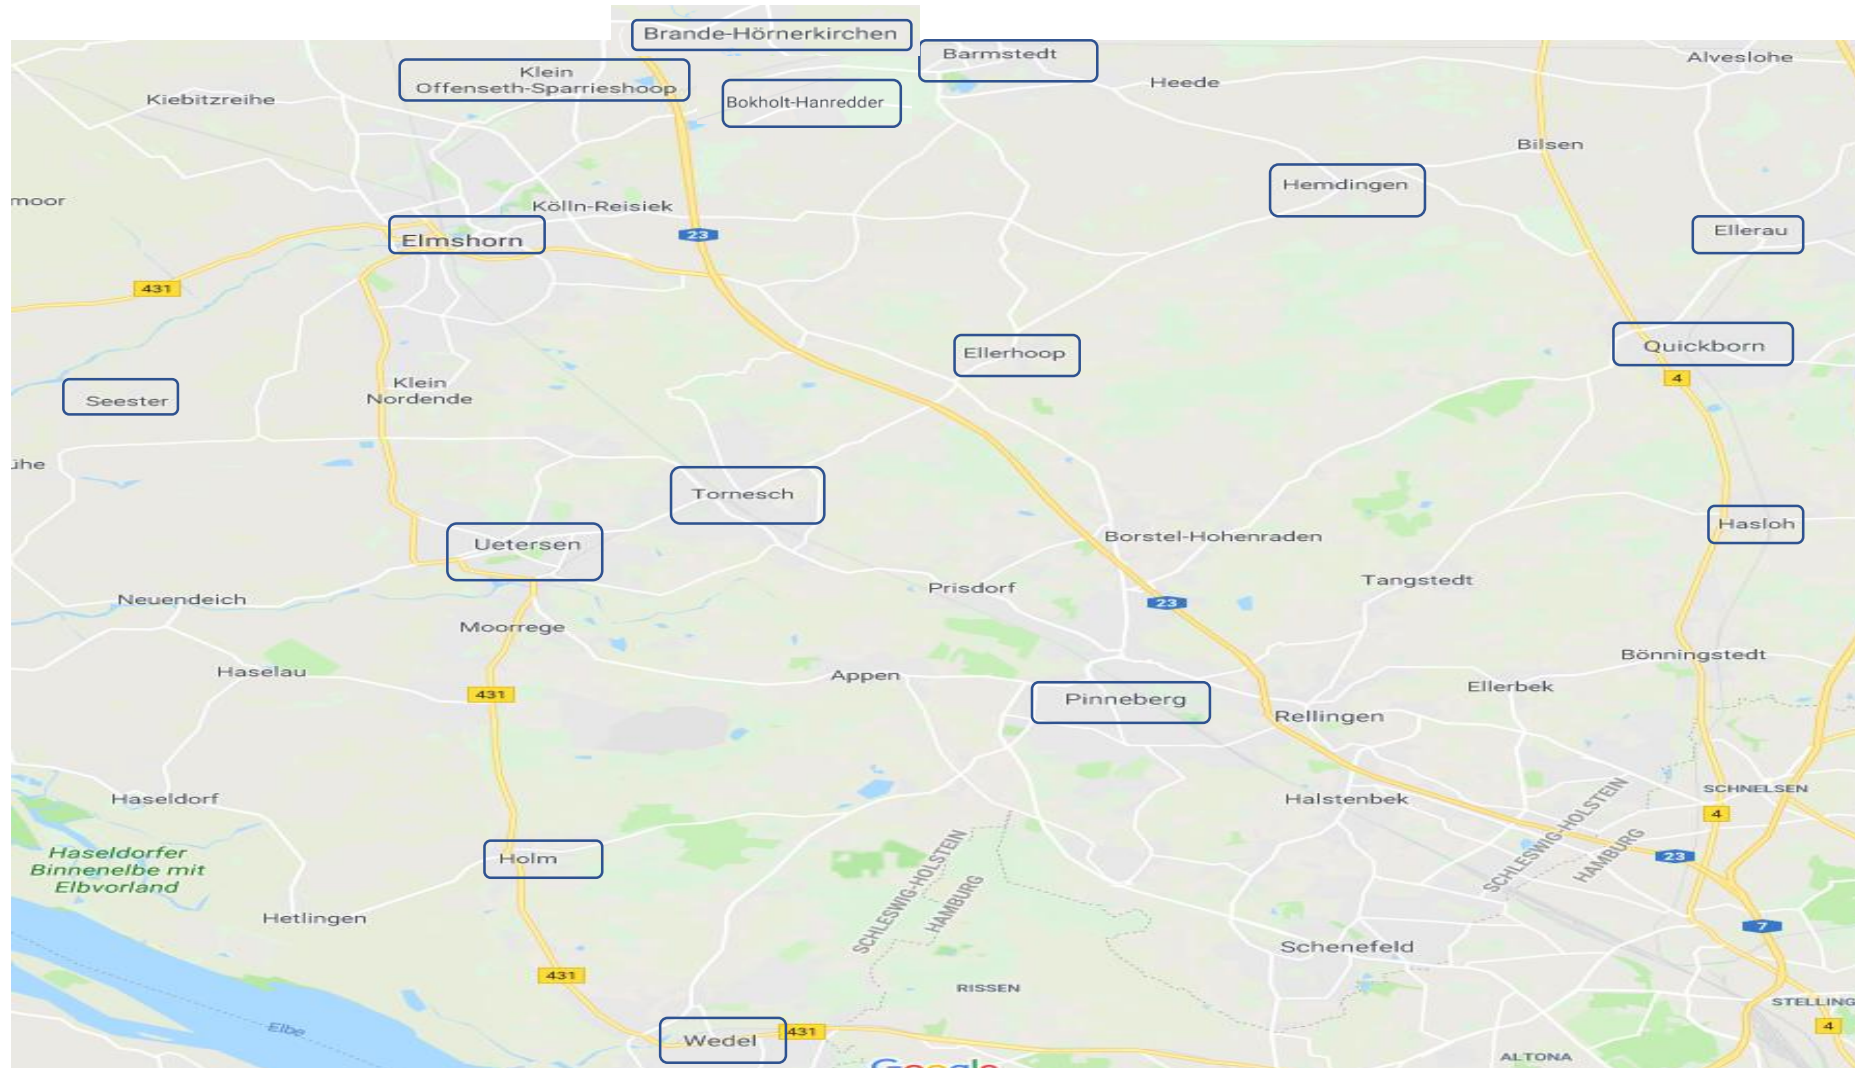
Brande-Hörnerkirchen
Barmstedt
Alveslohe
Klein Offenseth-Sparrieshoop
Kiebitzreihe
Bokholt-Hanredder
Heede
Bilsen
Hemdingen
moor
Kölln-Reisiek
Elmshorn
23
Ellerau
431
Ellerhoop
Quickborn
4
Seester
Klein Nordende
ühe
Tornesch
Hasloh
Uetersen
Borstel-Hohenraden
Tangstedt
Neuendeich
Prisdorf
23
Moorrege
Haselau
Appen
Bönningstedt
431
Ellerbek
Pinneberg
Rellingen
Haseldorf
Halstenbek
SCHNELSEN
4
Haseldorfer Binnenelbe mit Elbvorland
Holm
SCHLESWIG-HOLSTEIN
HAMBURG
SCHLESWIG-HOLSTEIN
HAMBURG
23
Hetlingen
7
Schenefeld
431
RISSEN
STELLING
Elbe
4
Wedel
431
ALTONA
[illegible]